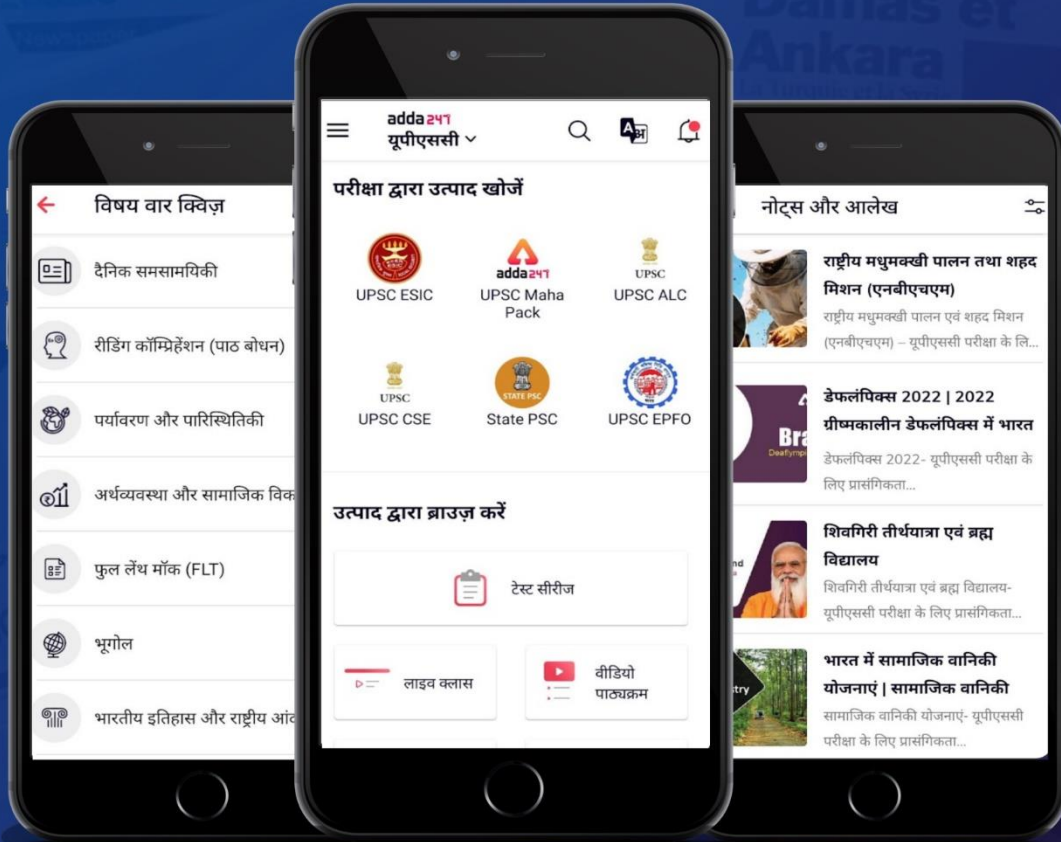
Dallas et
Ankara

विषय वार क्विज़

दैनिक समसामयिकी

रीडिंग कॉम्प्रिहेंशन (पाठ बोधन)

पर्यावरण और पारिस्थितिकी

अर्थव्यवस्था और सामाजिक विक

फुल लेंथ मॉक (FLT)

भूगोल

भारतीय इतिहास और राष्ट्रीय आं

adda 247
यूपीएससी

परीक्षा द्वारा उत्पाद खोजें

UPSC ESIC

adda 247
UPSC Maha Pack

UPSC
UPSC ALC

UPSC
UPSC CSE

STATE PSC
State PSC

UPSC EPFO

उत्पाद द्वारा ब्राउज़ करें

टेस्ट सीरीज

लाइव क्लास

वीडियो पाठ्यक्रम

नोट्स और आलेख

राष्ट्रीय मधुमक्खी पालन तथा शहद मिशन (एनबीएचएम)
राष्ट्रीय मधुमक्खी पालन एवं शहद मिशन (एनबीएचएम) – यूपीएससी परीक्षा के लि...

डेफलंपिक्स 2022 | 2022 ग्रीष्मकालीन डेफलंपिक्स में भारत
डेफलंपिक्स 2022- यूपीएससी परीक्षा के लिए प्रासंगिकता...

शिवगिरी तीर्थयात्रा एवं ब्रह्म विद्यालय
शिवगिरी तीर्थयात्रा एवं ब्रह्म विद्यालय- यूपीएससी परीक्षा के लिए प्रासंगिकता...

भारत में सामाजिक वानिकी योजनाएं | सामाजिक वानिकी
सामाजिक वानिकी योजनाएं- यूपीएससी परीक्षा के लिए प्रासंगिकता...